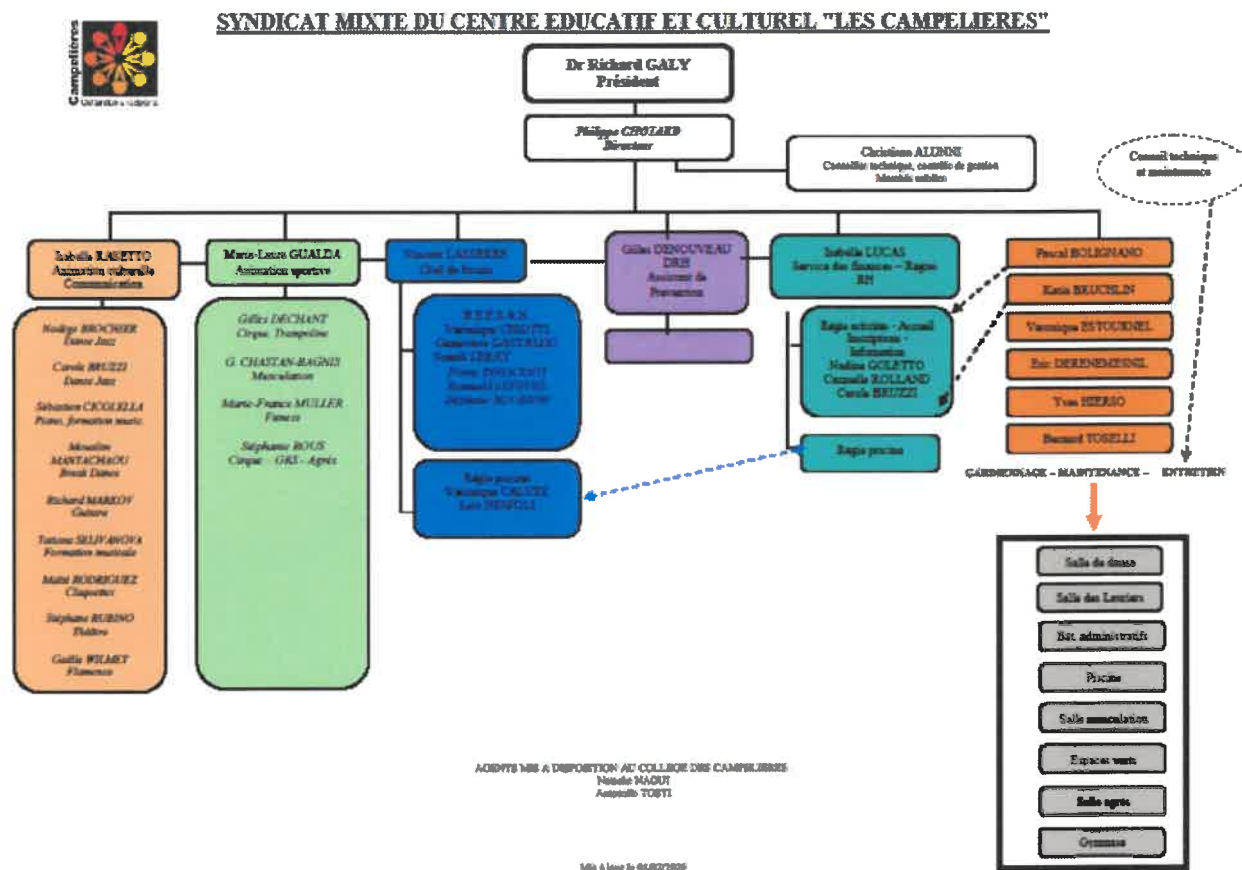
SYNDICAT MIXTE DU CENTRE EDUCATIF ET CULTUREL "LES CAMPELIERES"

Campelières

Dr Richard GALY
Président

Philippe CHOTARD
Directeur

Christiane ALUNNI
Conseiller technique, contrôle de gestion
Marchés publics

Conseil technique et maintenance

Isabelle RASETTO
Animation culturelle
Communication

Marie-Laure GUALDA
Animation sportive

Vincent LALIBERE
Chef de bassin

Gilles DENOUVEAU
DRH
Assistant de Prévention

Isabelle LUCAS
Service des finances – Régies
RH

Pascal BOLIGNANO

Katia BRUCHLIN

Veronique ESTOURNEL

Eric DERENEMESNIL

Yves HIERSO

Bernard TOSELLI

Nadège BROCHIER
Danse Jazz

Carole BRUZZI
Danse Jazz

Sébastien CICOLELLA
Piano, formation music

Mouslim MANTACHAOU
Break Dance

Richard MARKOV
Guitare

Tatiana SELIVANOVA
Formation musicale

Maïté RODRIGUEZ
Claquettes

Stéphane RUBINO
Théâtre

Gaëlle WILMET
Flamenco

Gilles DECHANT
Cirque, Trampoline

G. CHASTAN-BAGNIS
Musculation

Marie-France MULLER
Fitness

Stéphanie ROUS
Cirque – GRS - Agrès

B.E.E.S.A.N.
Veronique CHIOTTI
Geneviève GASTALDI
Yannick LEROY
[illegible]
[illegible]
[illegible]

Régie activités - Accueil
Inscriptions -
Information
Nadine GOLETTO
Carmelle ROLLAND
Carole BRUZZI

Régie piscine
Veronique CALVEZ
Loïc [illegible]

Régie piscine

GARDIENNAGE – MAINTENANCE – ENTRETIEN

Salle de danse
Salle des Lauriers
Bât administratif
Piscine
Salle musculation
Espaces verts
Salle agrès
Gymnase

AGENTS MIS A DISPOSITION AU COLLEGE DES CAMPELIERES
Nathalie NAOUI
Antonella TOSTI

Mis à jour le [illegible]